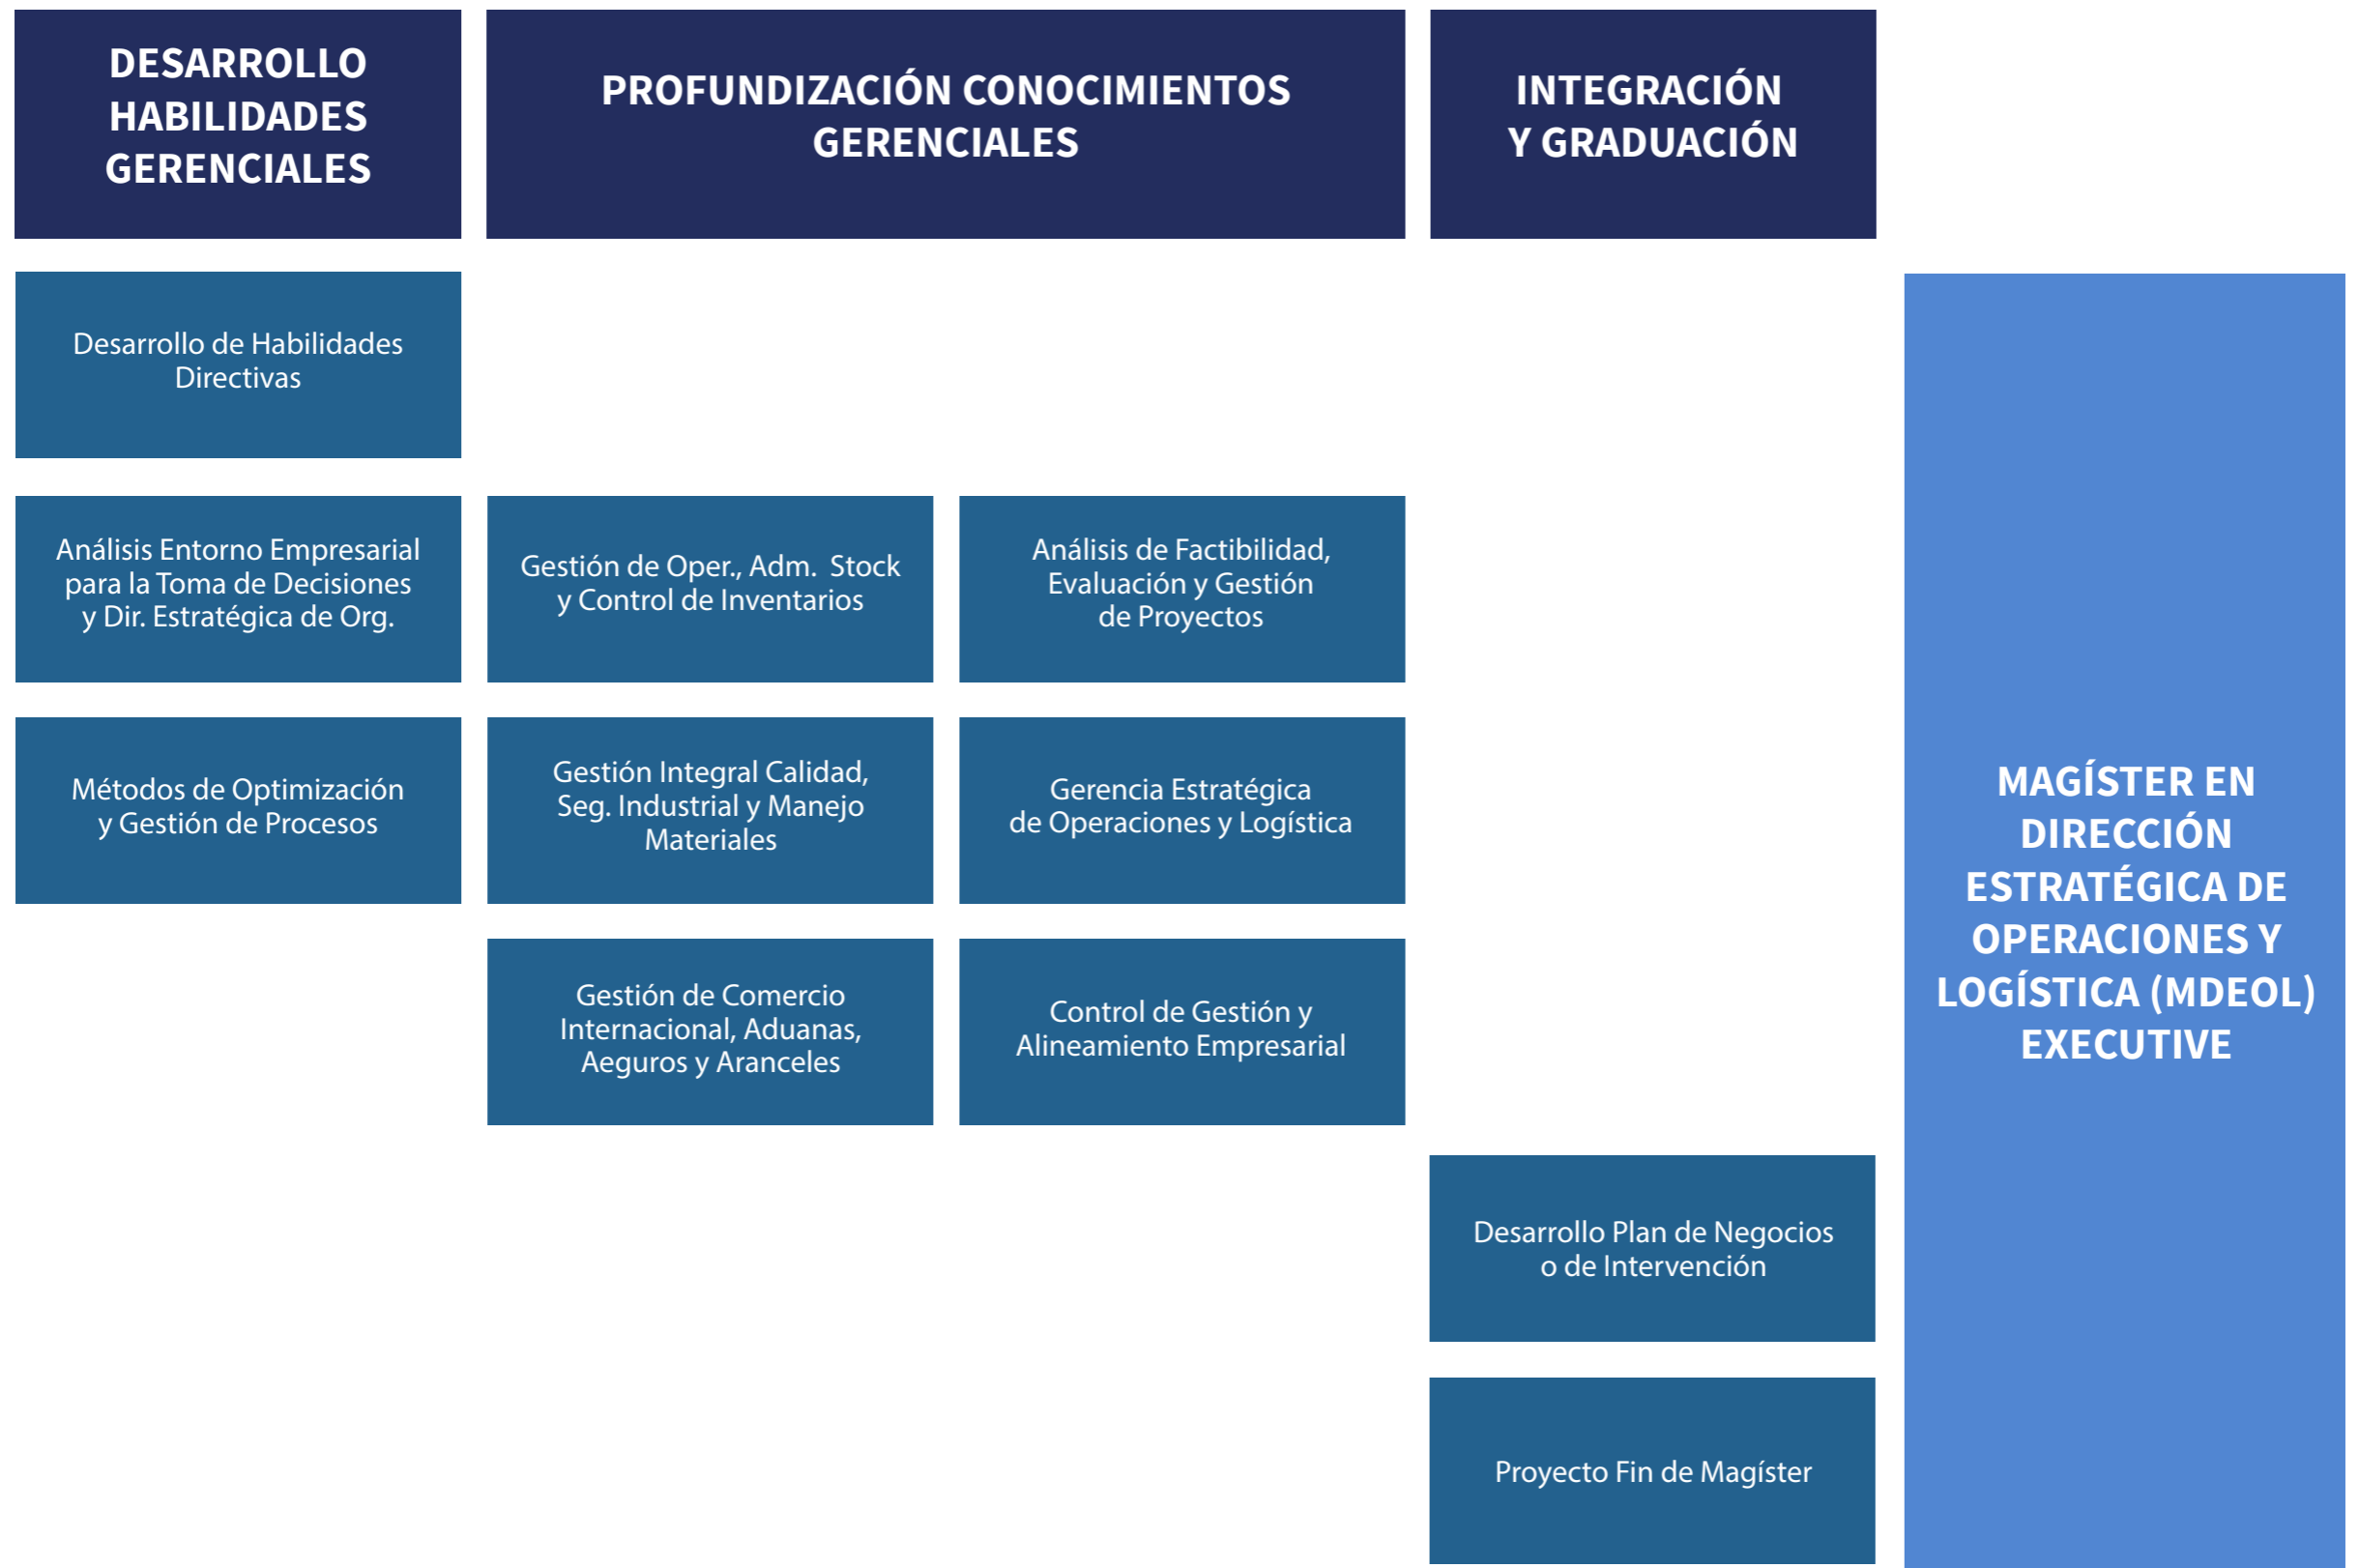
DESARROLLO HABILIDADES GERENCIALES

PROFUNDIZACIÓN CONOCIMIENTOS GERENCIALES

INTEGRACIÓN Y GRADUACIÓN

Desarrollo de Habilidades Directivas

Análisis Entorno Empresarial para la Toma de Decisiones y Dir. Estratégica de Org.

Métodos de Optimización y Gestión de Procesos

Gestión de Oper., Adm. Stock y Control de Inventarios

Gestión Integral Calidad, Seg. Industrial y Manejo Materiales

Gestión de Comercio Internacional, Aduanas, Aeguros y Aranceles

Análisis de Factibilidad, Evaluación y Gestión de Proyectos

Gerencia Estratégica de Operaciones y Logística

Control de Gestión y Alineamiento Empresarial

Desarrollo Plan de Negocios o de Intervención

Proyecto Fin de Magíster

MAGÍSTER EN DIRECCIÓN ESTRATÉGICA DE OPERACIONES Y LOGÍSTICA (MDEOL) EXECUTIVE